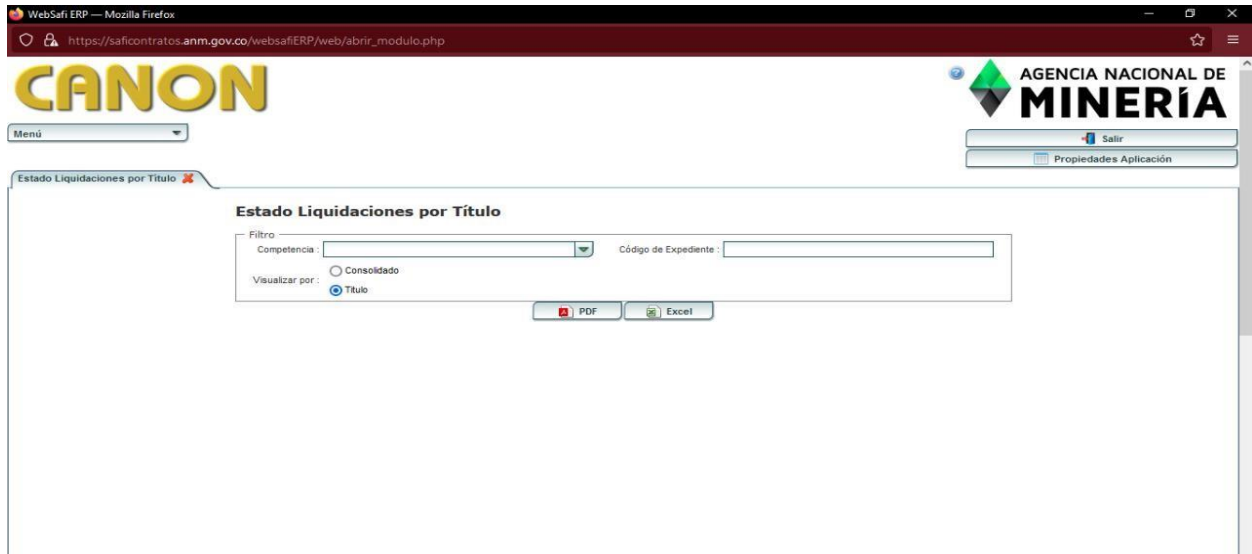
WebSafi ERP — Mozilla Firefox

https://saficontratos.anm.gov.co/websafiERP/web/abrir_modulo.php

CANON

AGENCIA NACIONAL DE MINERÍA

Menú

Salir

Propiedades Aplicación

Estado Liquidaciones por Titulo

Estado Liquidaciones por Título

Filtro

Competencia :

Código de Expediente :

Visualizar por :

Consolidado

Titulo

PDF

Excel